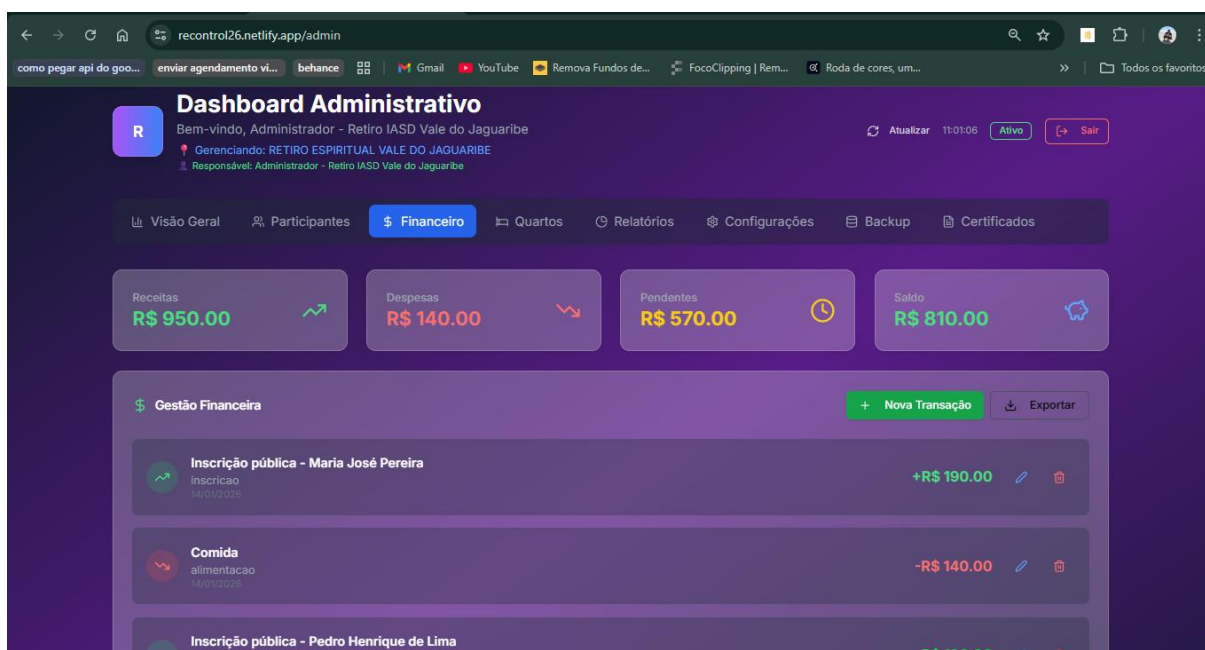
recontrol26.netlify.app/admin

como pegar api do goo... enviar agendamento vi... behance Gmail YouTube Remova Fundos de... FocoClipping | Rem... Roda de cores, um... Todos os favoritos

R

Dashboard Administrativo

Bem-vindo, Administrador - Retiro IASD Vale do Jaguaribe

Gerenciando: RETIRO ESPIRITUAL VALE DO JAGUARIBE

Responsável: Administrador - Retiro IASD Vale do Jaguaribe

Atualizar 11:01:06 Ativo Sair

Visão Geral Participantes Financeiro Quartos Relatórios Configurações Backup Certificados

Receitas
R$ 950.00

Despesas
R$ 140.00

Pendentes
R$ 570.00

Saldo
R$ 810.00

Gestão Financeira

Nova Transação Exportar

Inscrição pública - Maria José Pereira
inscricao
14/01/2026
+R$ 190.00

Comida
alimentacao
14/01/2026
-R$ 140.00

Inscrição pública - Pedro Henrique de Lima
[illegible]